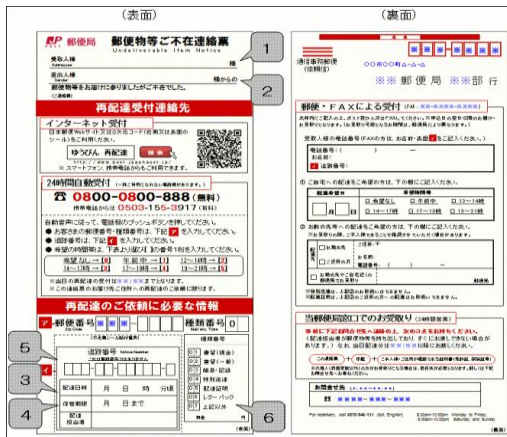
（表面）

（裏面）

郵便局

郵便物等ご不在連絡票

Undeliverable Item Notice

受取人様

差出人様

様からの

郵便物等をお届けに参りましたがご不在でした。

1

2

再配達受付連絡先

インターネット受付

ゆうびん　再配達

www.post.japanpost.jp/

24時間自動受付

0800-0800-888（無料）

携帯電話からは 0503-155-3917（有料）

再配達のご依頼に必要な情報

郵便番号

種類番号 0

5

3

4

追跡番号

配達日時　月　日　時　分頃

保管期限　月　日まで

配達担当者

種類番号

書留（現金）

書留（一般）

簡易・記録

特別送達

配達証明

レターパック

上記以外

6

通信事務郵便（後納郵便）

郵便局

部行

郵便・FAXによる受付

受取人様の電話番号（FAX）の方は、お名前・お届け先をご記入ください。

電話番号

お名前

は送料無料

ご自宅への配達をご希望の方は、下の欄にご記入ください。

配達希望日

月　日

配達希望時間帯

午前中

12時～14時

14時～17時

17時～19時

19時～21時

当郵便局窓口でのお受け取り（24時間受付）

お問合せ先

For assistance, call 0570-046-111 (Toll, English)